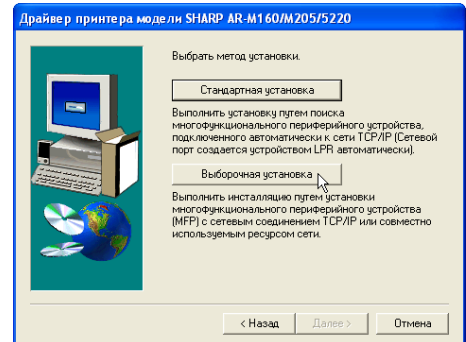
Драйвер принтера модели SHARP AR-M160/M205/5220

Выбрать метод установки.

Стандартная установка

Выполнить установку путем поиска многофункционального периферийного устройства, подключенного автоматически к сети TCP/IP (Сетевой порт создается устройством LPR автоматически).

Выборочная установка

Выполнить инсталляцию путем установки многофункционального периферийного устройства (MFP) с сетевым соединением TCP/IP или совместно используемым ресурсом сети.

< Назад

Далее >

Отмена